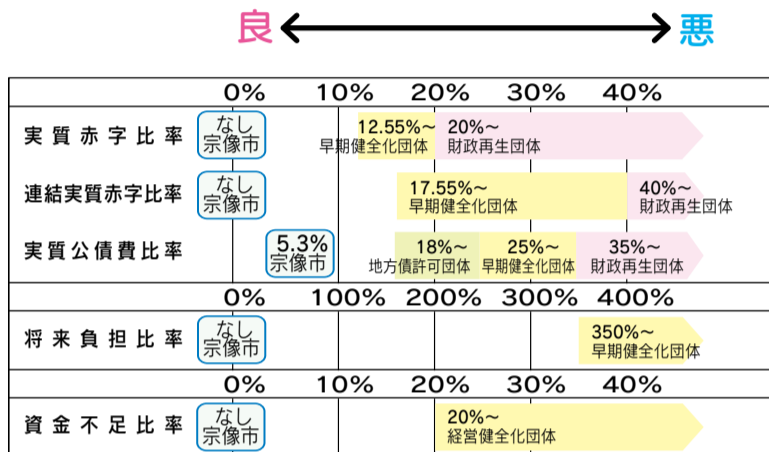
良 悪

| | 0% | 10% | 20% | 30% | 40% |
|---|---|---|---|---|---|
| 実質赤字比率 | なし 宗像市 | 12.55%～ 早期健全化団体 | 20%～ 財政再生団体 | | |
| 連結実質赤字比率 | なし 宗像市 | 17.55%～ 早期健全化団体 | | | 40%～ 財政再生団体 |
| 実質公債費比率 | 5.3% 宗像市 | 18%～ 地方債許可団体 | 25%～ 早期健全化団体 | 35%～ 財政再生団体 | |

| | 0% | 100% | 200% | 300% | 400% |
|---|---|---|---|---|---|
| 将来負担比率 | なし 宗像市 | | | 350%～ 早期健全化団体 | |

| | 0% | 10% | 20% | 30% | 40% |
|---|---|---|---|---|---|
| 資金不足比率 | なし 宗像市 | | 20%～ 経営健全化団体 | | |